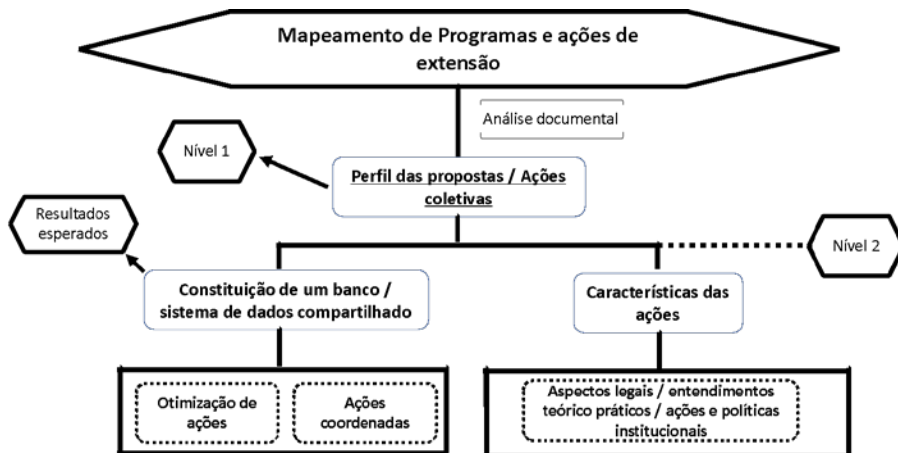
Mapeamento de Programas e ações de extensão

Análise documental

Nível 1

Perfil das propostas / Ações coletivas

Resultados esperados

Nível 2

Constituição de um banco / sistema de dados compartilhado

Características das ações

Otimização de ações

Ações coordenadas

Aspectos legais / entendimentos teórico práticos / ações e políticas institucionais